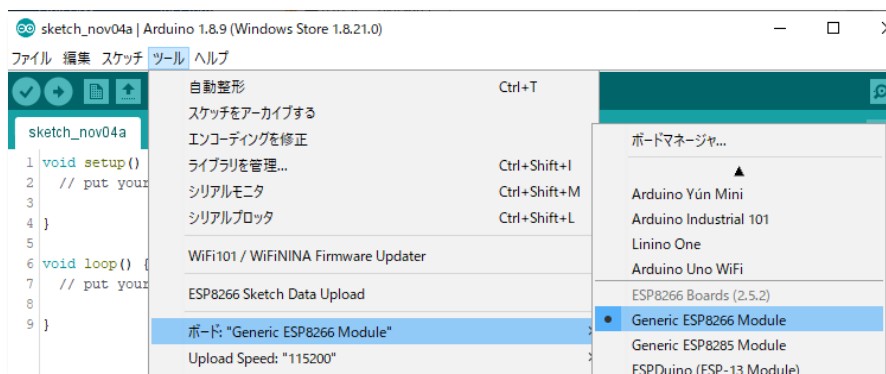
sketch_nov04a | Arduino 1.8.9 (Windows Store 1.8.21.0)

ファイル 編集 スケッチ ツール ヘルプ

sketch_nov04a

1 void setup()
2 // put your
3
4 }
5
6 void loop() {
7 // put your
8
9 }

自動整形 Ctrl+T
スケッチをアーカイブする
エンコーディングを修正
ライブラリを管理... Ctrl+Shift+I
シリアルモニタ Ctrl+Shift+M
シリアルプロッタ Ctrl+Shift+L
WiFi101 / WiFiNINA Firmware Updater
ESP8266 Sketch Data Upload
ボード: "Generic ESP8266 Module"
Upload Speed: "115200"

ボードマネージャ...
▲
Arduino Yún Mini
Arduino Industrial 101
Linino One
Arduino Uno WiFi
ESP8266 Boards (2.5.2)
Generic ESP8266 Module
Generic ESP8285 Module
ESPDuino (ESP-13 Module)